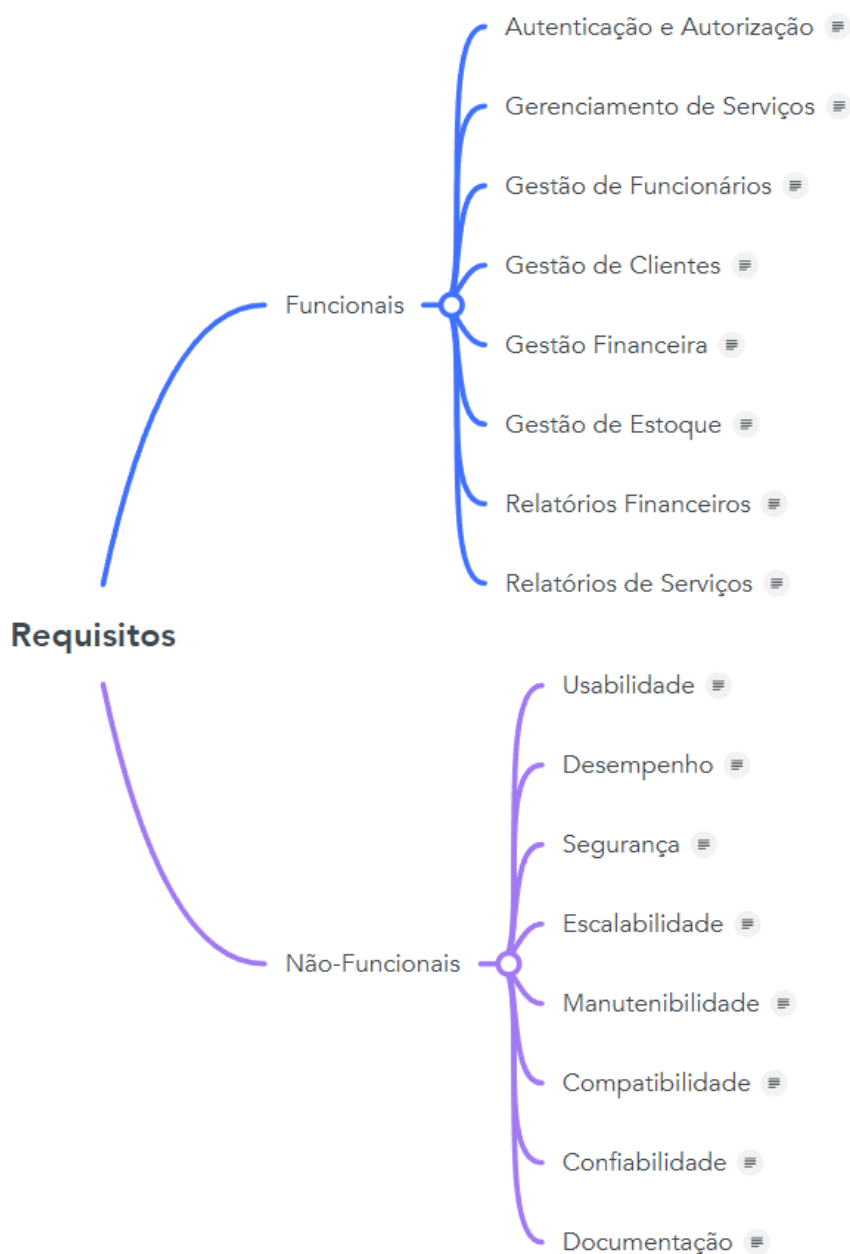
Requisitos

Funcionais

Autenticação e Autorização

Gerenciamento de Serviços

Gestão de Funcionários

Gestão de Clientes

Gestão Financeira

Gestão de Estoque

Relatórios Financeiros

Relatórios de Serviços

Não-Funcionais

Usabilidade

Desempenho

Segurança

Escalabilidade

Manutenibilidade

Compatibilidade

Confiabilidade

Documentação